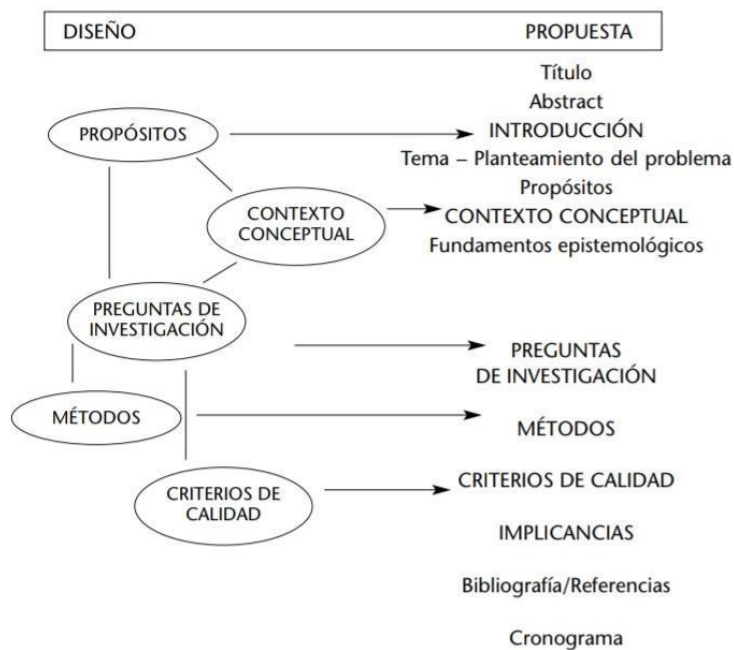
DISEÑO PROPUESTA

Título
Abstract
PROPÓSITOS
INTRODUCCIÓN
Tema – Planteamiento del problema
Propósitos
CONTEXTO CONCEPTUAL
CONTEXTO CONCEPTUAL
Fundamentos epistemológicos

PREGUNTAS DE INVESTIGACIÓN
PREGUNTAS DE INVESTIGACIÓN

MÉTODOS
MÉTODOS

CRITERIOS DE CALIDAD
CRITERIOS DE CALIDAD

IMPLICANCIAS

Bibliografía/Referencias

Cronograma